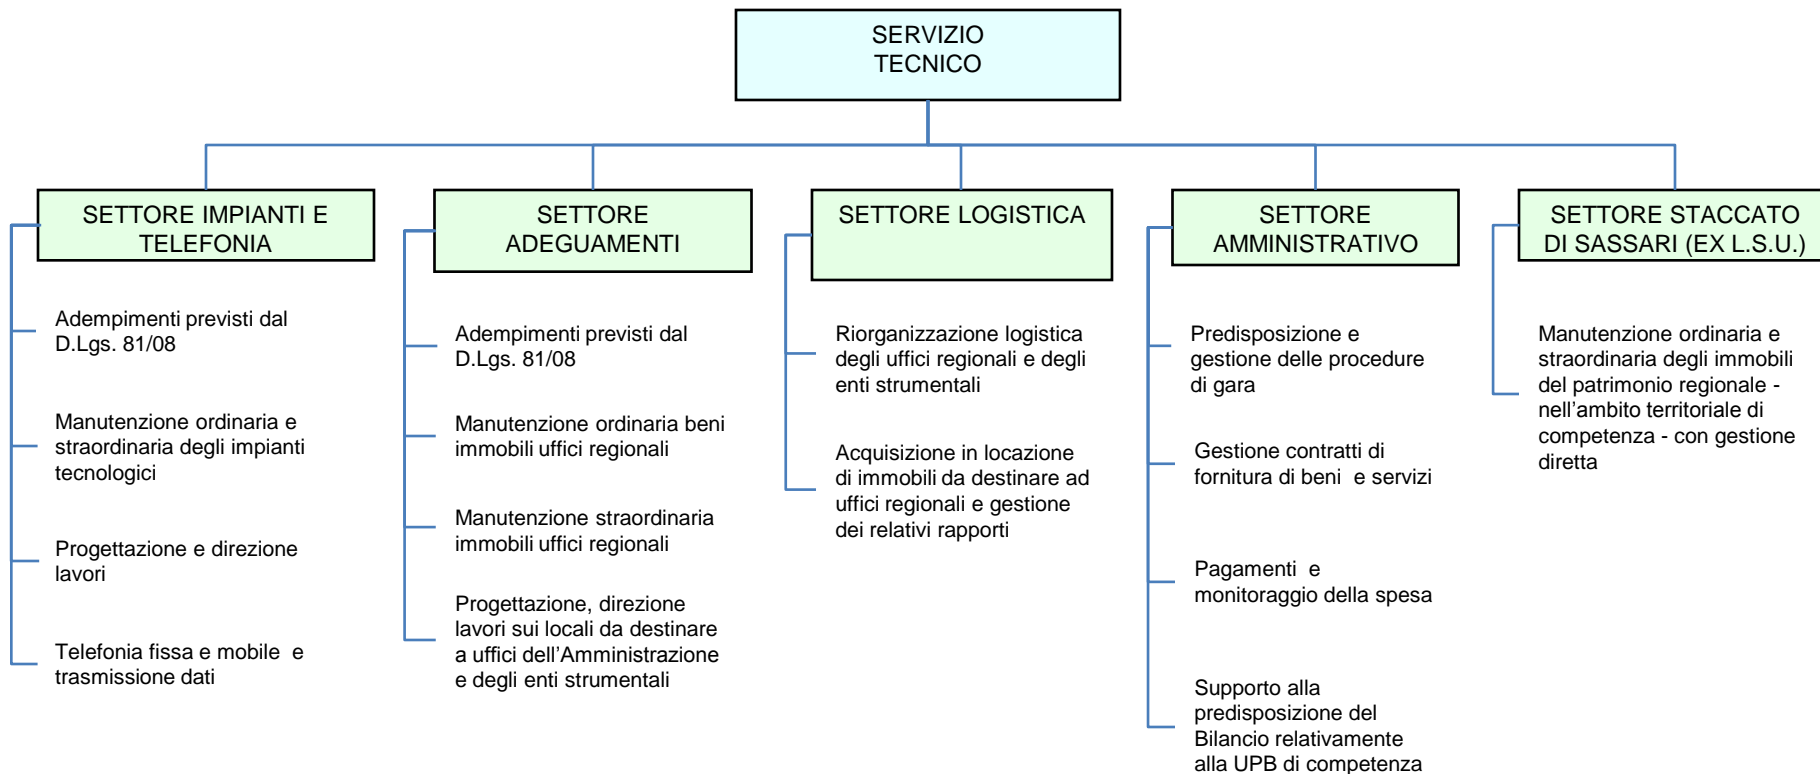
SERVIZIO TECNICO

SETTORE IMPIANTI E TELEFONIA

Adempimenti previsti dal D.Lgs. 81/08

Manutenzione ordinaria e straordinaria degli impianti tecnologici

Progettazione e direzione lavori

Telefonia fissa e mobile e trasmissione dati

SETTORE ADEGUAMENTI

Adempimenti previsti dal D.Lgs. 81/08

Manutenzione ordinaria beni immobili uffici regionali

Manutenzione straordinaria immobili uffici regionali

Progettazione, direzione lavori sui locali da destinare a uffici dell'Amministrazione e degli enti strumentali

SETTORE LOGISTICA

Riorganizzazione logistica degli uffici regionali e degli enti strumentali

Acquisizione in locazione di immobili da destinare ad uffici regionali e gestione dei relativi rapporti

SETTORE AMMINISTRATIVO

Predisposizione e gestione delle procedure di gara

Gestione contratti di fornitura di beni e servizi

Pagamenti e monitoraggio della spesa

Supporto alla predisposizione del Bilancio relativamente alla UPB di competenza

SETTORE STACCATO DI SASSARI (EX L.S.U.)

Manutenzione ordinaria e straordinaria degli immobili del patrimonio regionale - nell'ambito territoriale di competenza - con gestione diretta